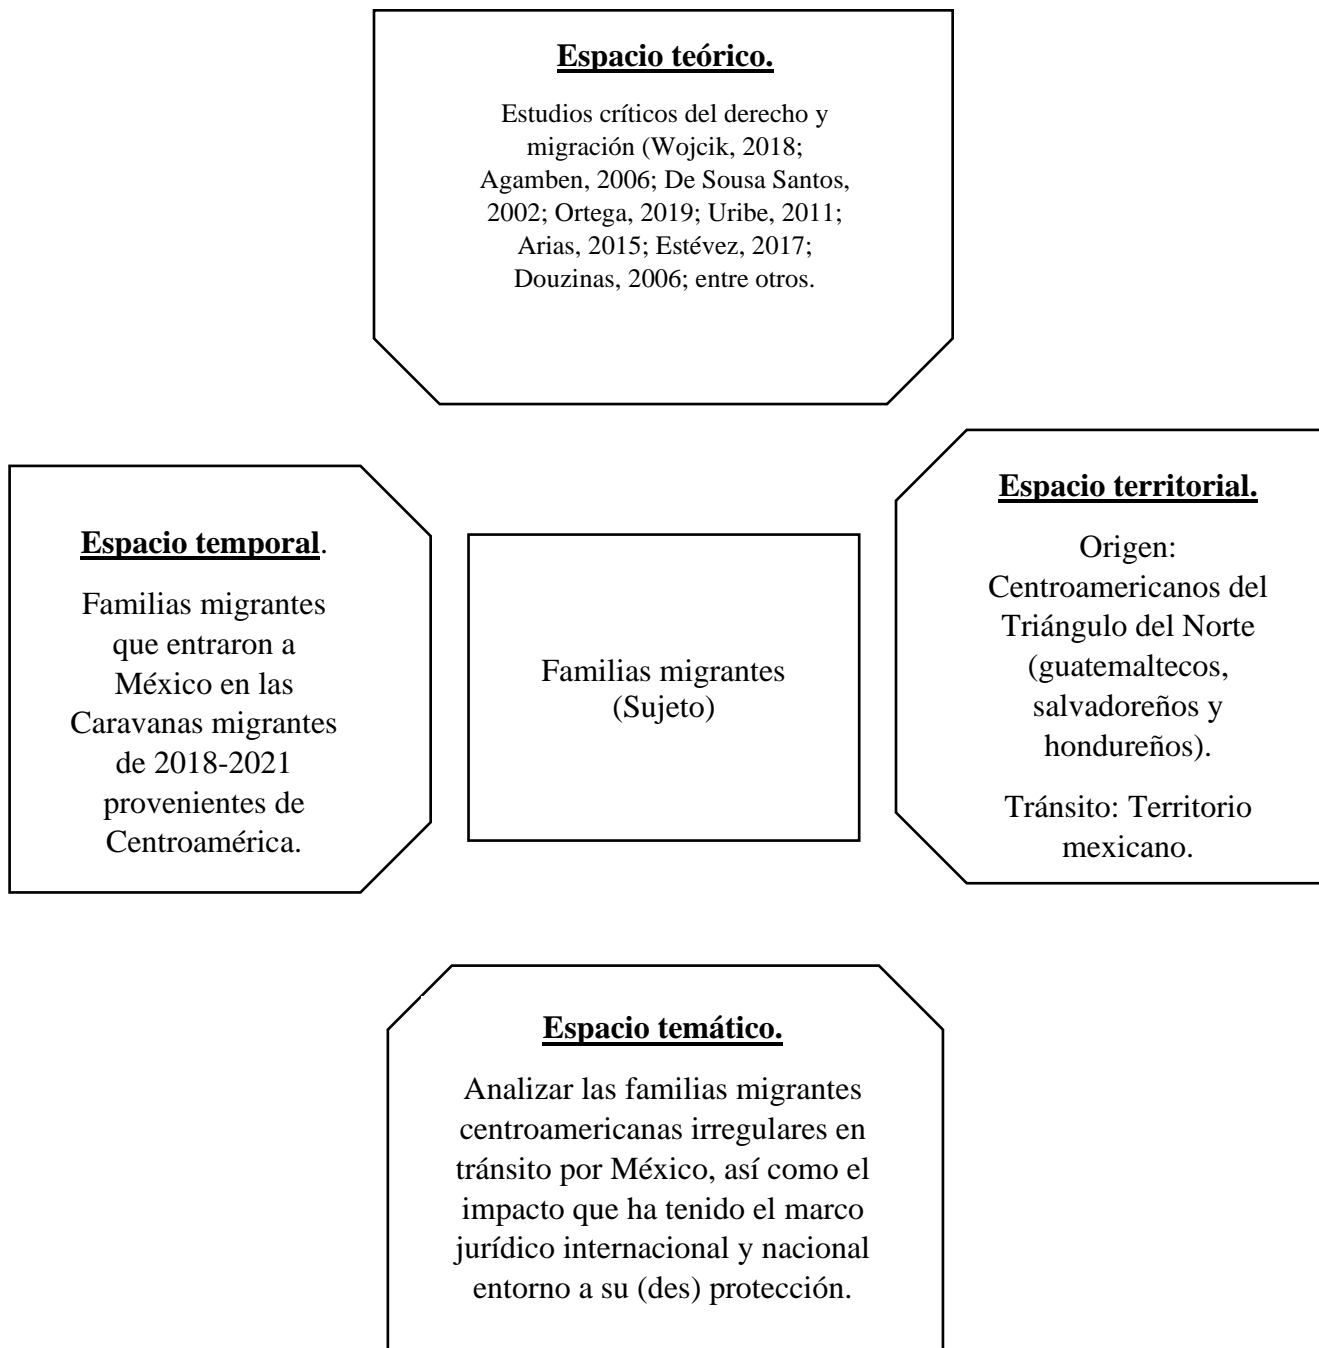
Espacio teórico.

Estudios críticos del derecho y migración (Wojcik, 2018; Agamben, 2006; De Sousa Santos, 2002; Ortega, 2019; Uribe, 2011; Arias, 2015; Estévez, 2017; Douzinas, 2006; entre otros.

Espacio temporal.

Familias migrantes que entraron a México en las Caravanas migrantes de 2018-2021 provenientes de Centroamérica.

Familias migrantes (Sujeto)

Espacio territorial.

Origen: Centroamericanos del Triángulo del Norte (guatemaltecos, salvadoreños y hondureños).

Tránsito: Territorio mexicano.

Espacio temático.

Analizar las familias migrantes centroamericanas irregulares en tránsito por México, así como el impacto que ha tenido el marco jurídico internacional y nacional entorno a su (des) protección.